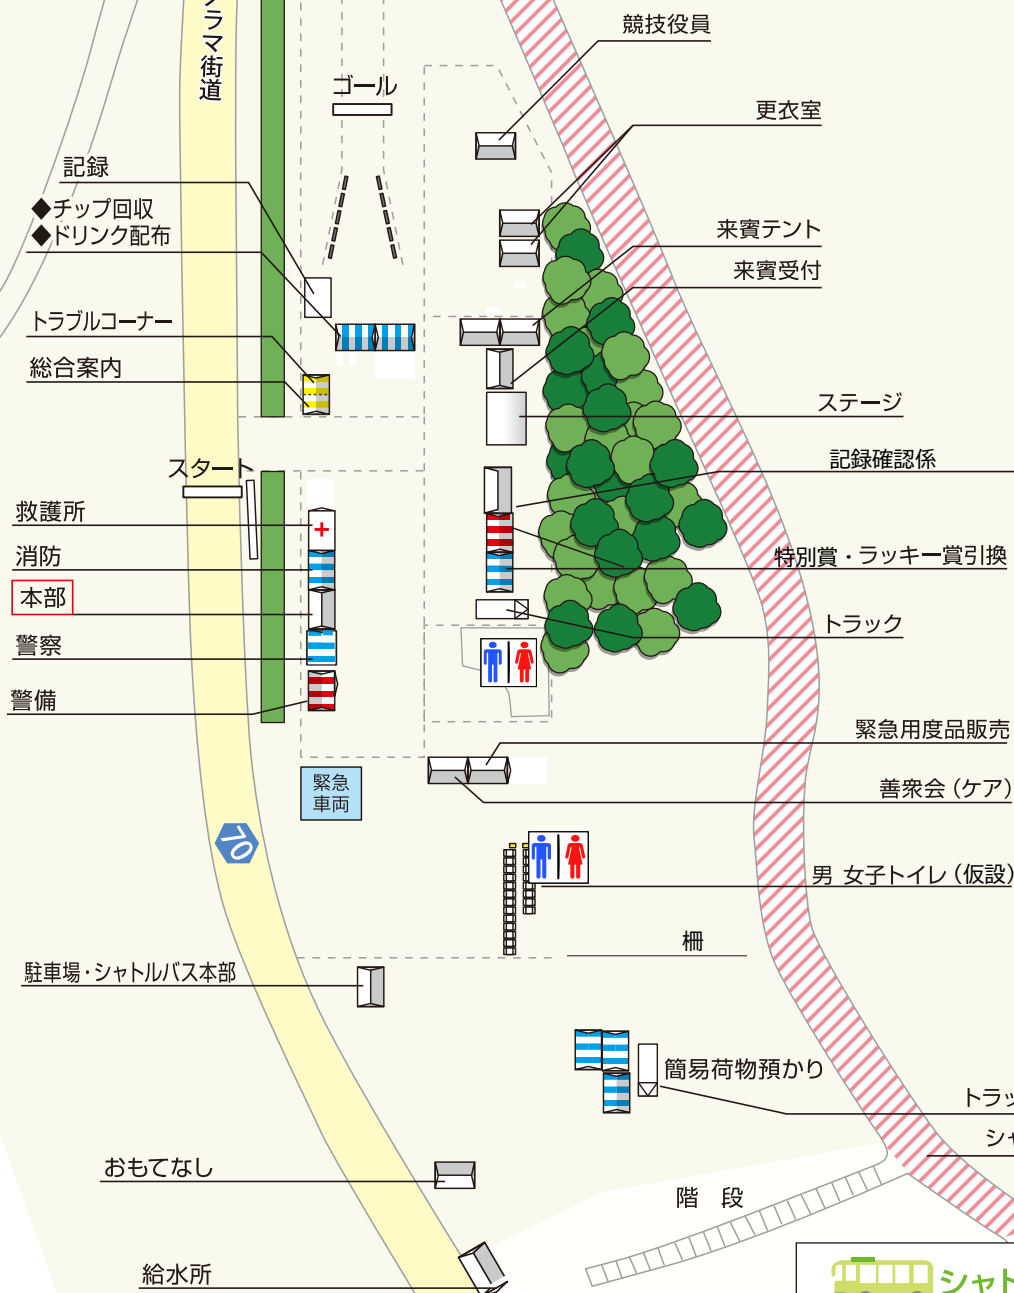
ララマ街道

ゴール

競技役員

更衣室

記録

◆チップ回収
◆ドリンク配布

来賓テント

来賓受付

トラブルコーナー

総合案内

ステージ

スタート

記録確認係

救護所

特別賞・ラッキー賞引換

消防

本部

トラック

警察

警備

緊急用度品販売

緊急
車両

善衆会（ケア）

70

男 女子トイレ（仮設）

柵

駐車場・シャトルバス本部

簡易荷物預かり

トラッ

シャ

おもてなし

階 段

給水所

シャト